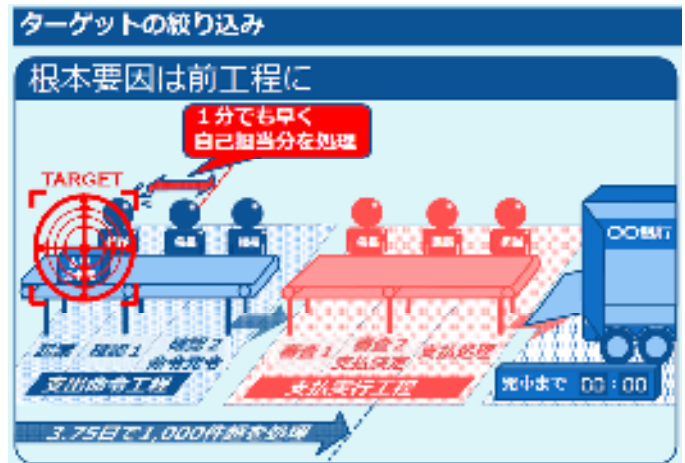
ターゲットの絞り込み

根本要因は前工程に

1分でも早く
自己担当分を処理

TARGET

〇〇銀行

起票　確認1　確認2 命令発令

審査1　審査2 支払決定　支払処理

支出命令工程

支払実行工程

発送まで　00：00

3.75日で1,000件前後を処理